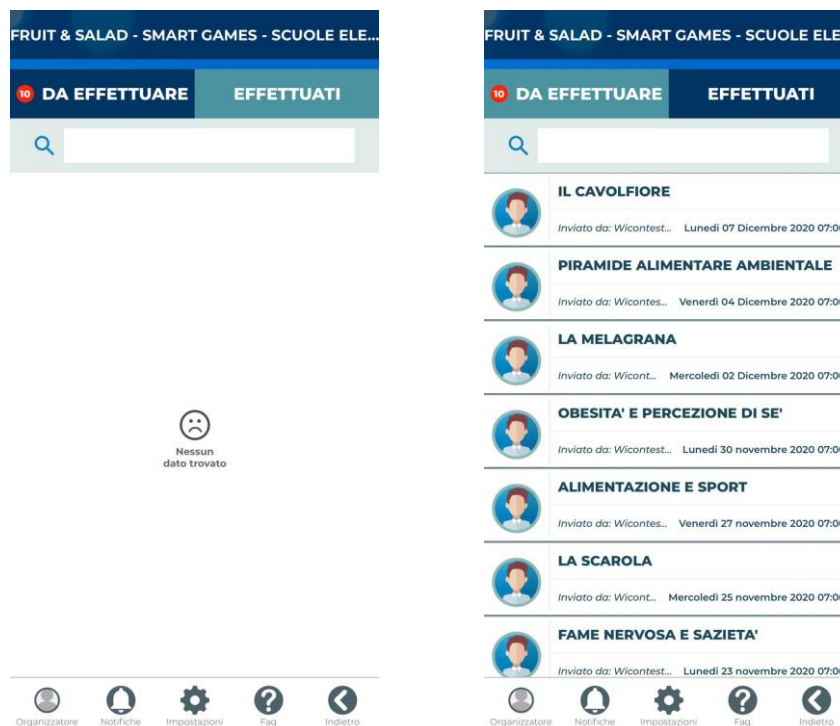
FRUIT & SALAD - SMART GAMES - SCUOLE ELE...

10 DA EFFETTUARE EFFETTUATI

Nessun dato trovato

Organizzatore Notifiche Impostazioni Faq Indietro

FRUIT & SALAD - SMART GAMES - SCUOLE ELE

10 DA EFFETTUARE EFFETTUATI

IL CAVOLFIORE
Inviato da: Wicontest... Lunedì 07 Dicembre 2020 07:0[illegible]

PIRAMIDE ALIMENTARE AMBIENTALE
Inviato da: Wicontes... Venerdì 04 Dicembre 2020 07:0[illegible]

LA MELAGRANA
Inviato da: Wicont... Mercoledì 02 Dicembre 2020 07:0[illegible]

OBESITA' E PERCEZIONE DI SE'
Inviato da: Wicontest... Lunedì 30 novembre 2020 07:0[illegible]

ALIMENTAZIONE E SPORT
Inviato da: Wicontes... Venerdì 27 novembre 2020 07:0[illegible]

LA SCAROLA
Inviato da: Wicont... Mercoledì 25 novembre 2020 07:0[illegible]

FAME NERVOSA E SAZIETA'
Inviato da: Wicontest... Lunedì 23 novembre 2020 07:0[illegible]

Organizzatore Notifiche Impostazioni Faq Indietro